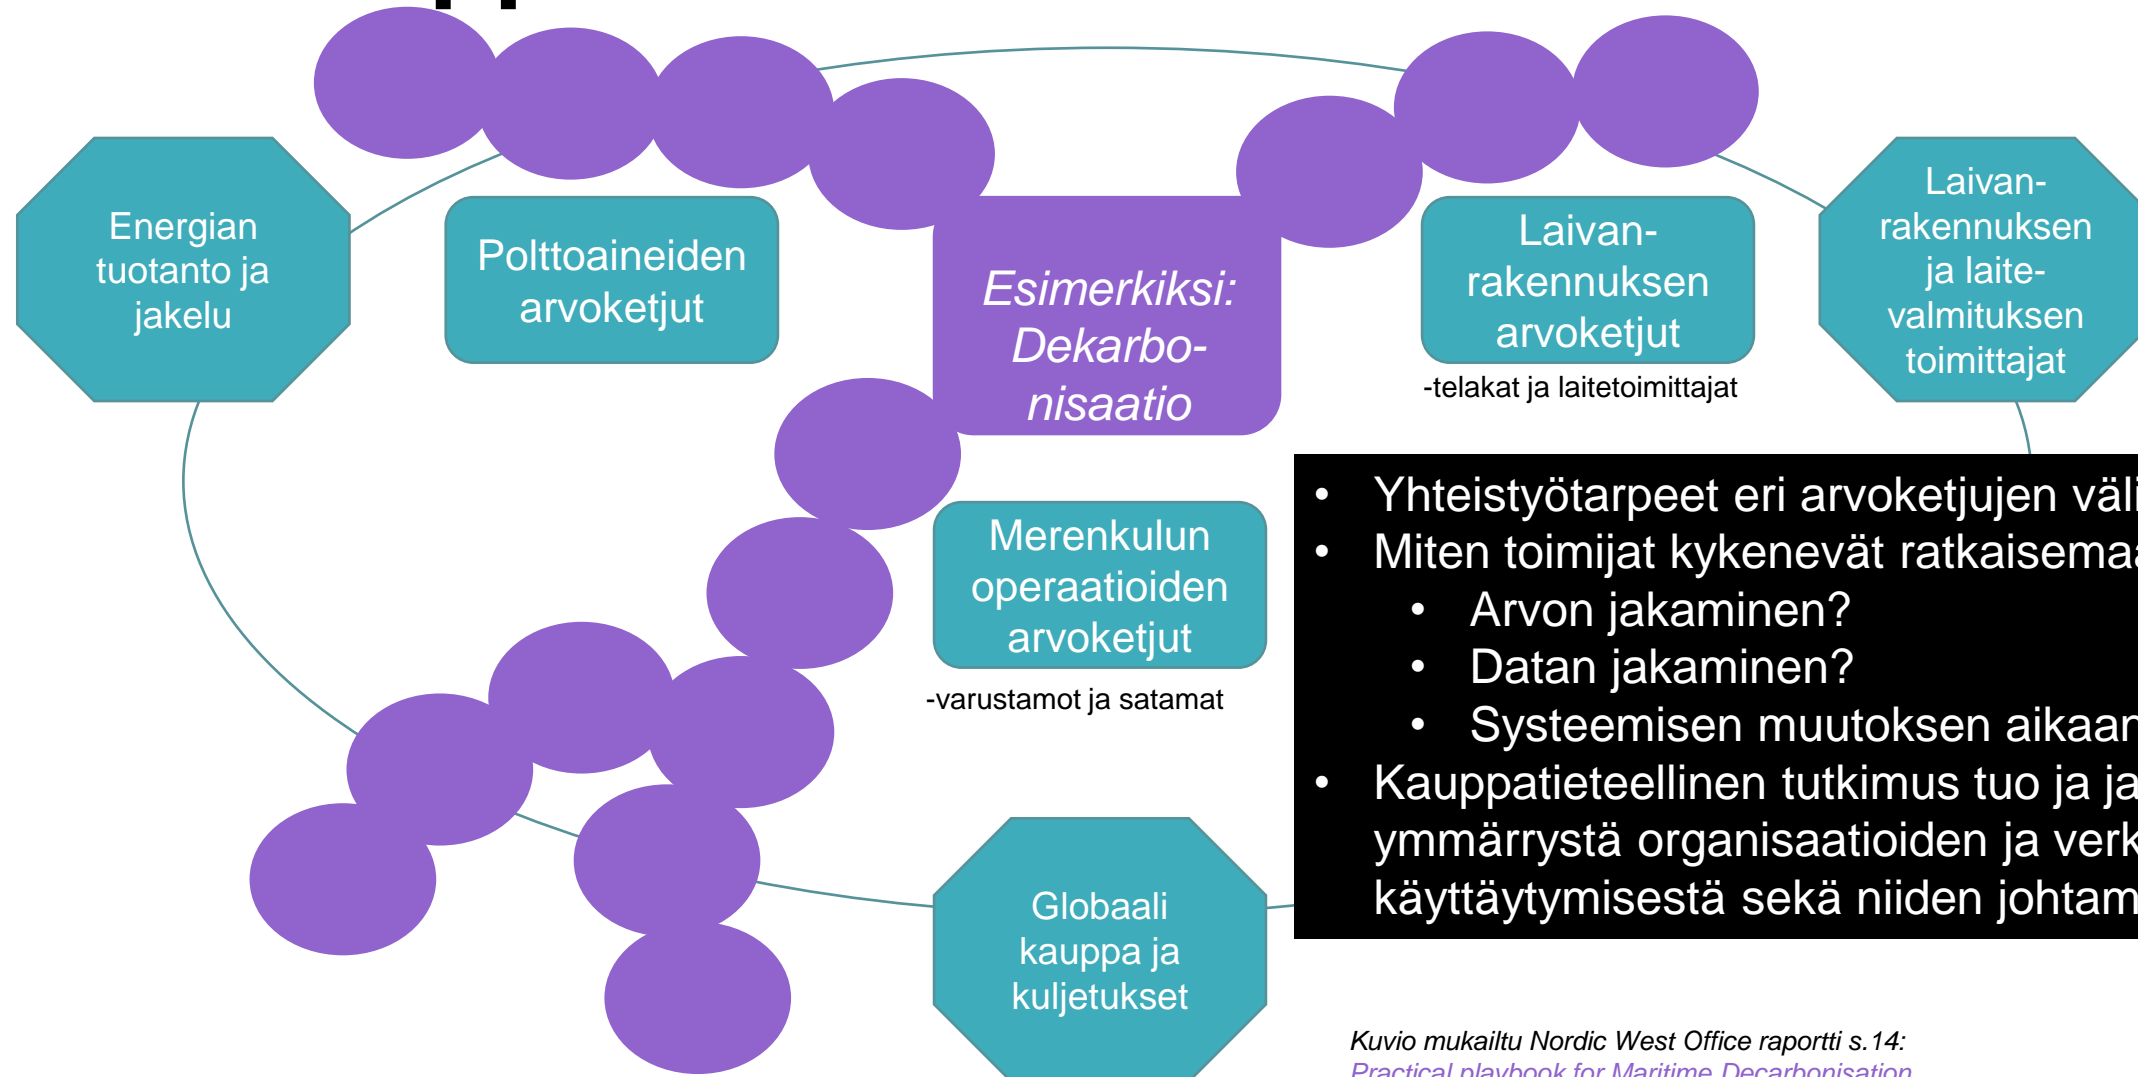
Energian tuotanto ja jakelu

Polttoaineiden arvoketjut

Esimerkiksi: Dekarbonisaatio

Laivanrakennuksen arvoketjut

-telakat ja laitetoimittajat

Laivanrakennuksen ja laitevalmituksen toimittajat

Merenkulun operaatioiden arvoketjut

-varustamot ja satamat

Globaali kauppa ja kuljetukset

- Yhteistyötarpeet eri arvoketjujen väli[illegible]
- Miten toimijat kykenevät ratkaisema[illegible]
  - Arvon jakaminen?
  - Datan jakaminen?
  - Systeemisen muutoksen aikaan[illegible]
- Kauppatieteellinen tutkimus tuo ja ja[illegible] ymmärrystä organisaatioiden ja verk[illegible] käyttäytymisestä sekä niiden johtam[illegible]

Kuvio mukailtu Nordic West Office raportti s.14:
Practical playbook for Maritime Decarbonisation